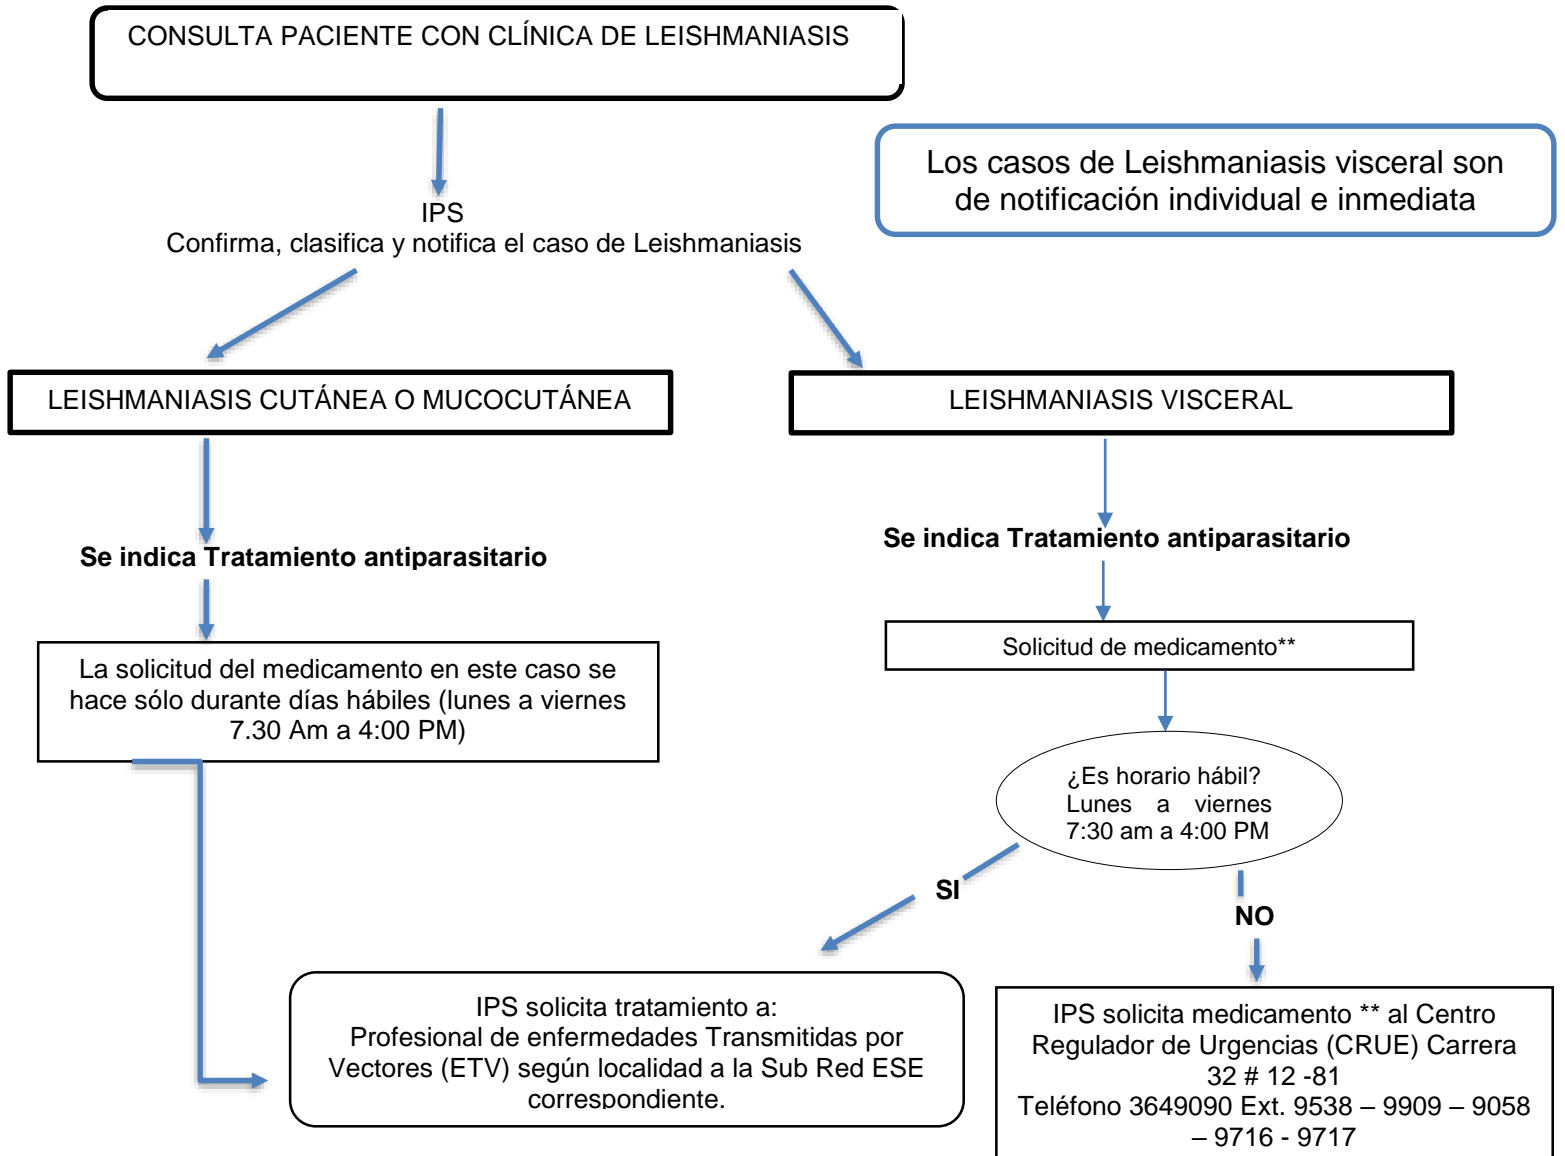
CONSULTA PACIENTE CON CLÍNICA DE LEISHMANIASIS

Los casos de Leishmaniasis visceral son de notificación individual e inmediata

IPS
Confirma, clasifica y notifica el caso de Leishmaniasis

LEISHMANIASIS CUTÁNEA O MUCOCUTÁNEA

LEISHMANIASIS VISCERAL

Se indica Tratamiento antiparasitario

La solicitud del medicamento en este caso se hace sólo durante días hábiles (lunes a viernes 7.30 Am a 4:00 PM)

Se indica Tratamiento antiparasitario

Solicitud de medicamento**

¿Es horario hábil?
Lunes a viernes
7:30 am a 4:00 PM

SI

NO

IPS solicita tratamiento a:
Profesional de enfermedades Transmitidas por Vectores (ETV) según localidad a la Sub Red ESE correspondiente.

IPS solicita medicamento ** al Centro Regulador de Urgencias (CRUE) Carrera 32 # 12 -81
Teléfono 3649090 Ext. 9538 – 9909 – 9058 – 9716 - 9717